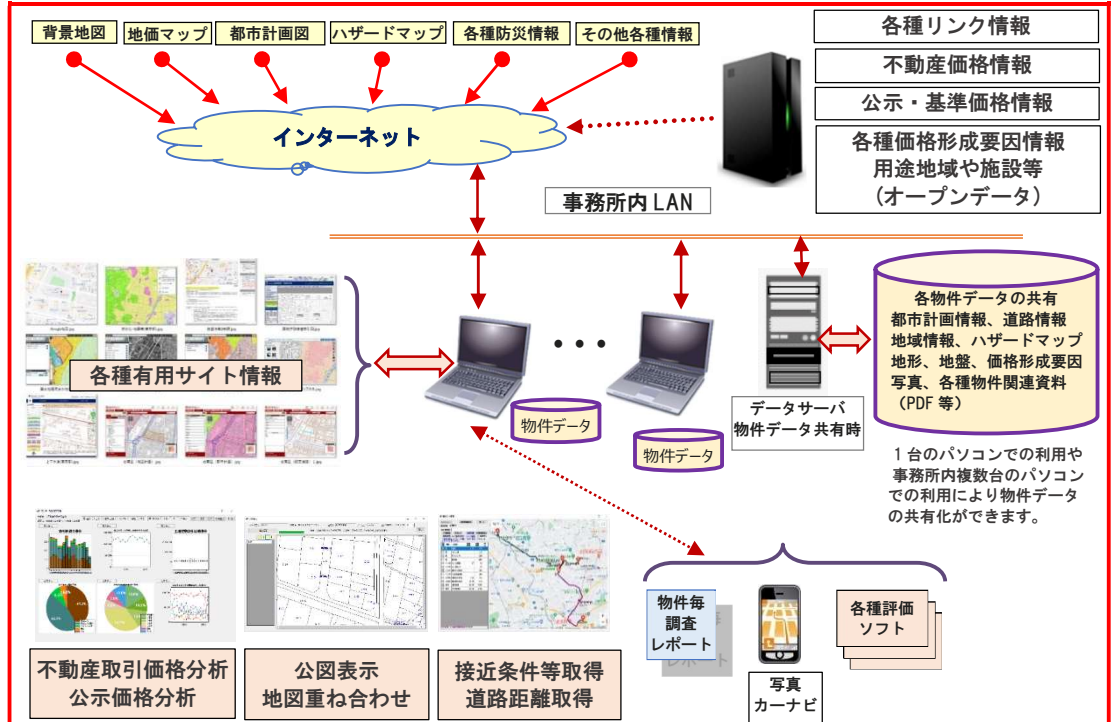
背景地図

地価マップ

都市計画図

ハザードマップ

各種防災情報

その他各種情報

インターネット

各種リンク情報

不動産価格情報

公示・基準価格情報

各種価格形成要因情報
用途地域や施設等
（オープンデータ）

事務所内 LAN

各種有用サイト情報

物件データ

物件データ

データサーバ
物件データ共有時

各物件データの共有
都市計画情報、道路情報
地域情報、ハザードマップ
地形、地盤、価格形成要因
写真、各種物件関連資料
（PDF 等）

１台のパソコンでの利用や事務所内複数台のパソコンでの利用により物件データの共有化ができます。

物件毎
調査
レポート

写真
カーナビ

各種評価
ソフト

不動産取引価格分析
公示価格分析

公図表示
地図重ね合わせ

接近条件等取得
道路距離取得